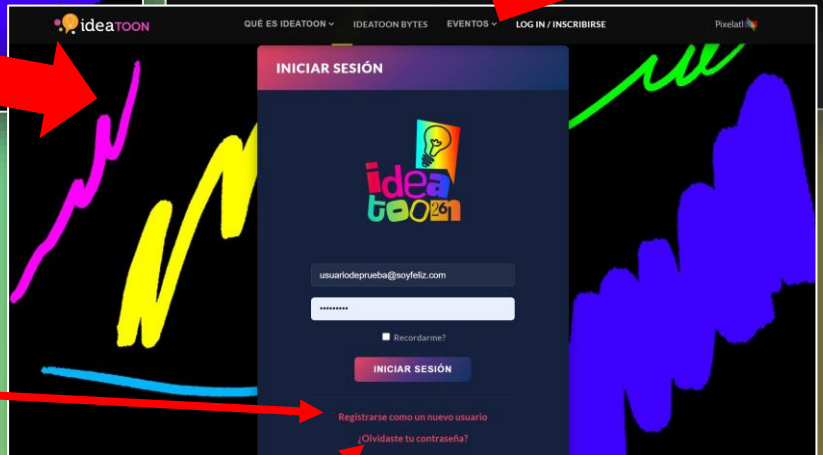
ideaTOON

QUÉ ES IDEATOON ⌄ IDEATOON BYTES EVENTOS ⌄ LOG IN / INSCRIBIRSE

Pixelatl

INICIAR SESIÓN

idea TOON 26

usuariodeprueba@soyfeliz.com

••••••••••

Recordarme?

INICIAR SESIÓN

Registrarse como un nuevo usuario

¿Olvidaste tu contraseña?